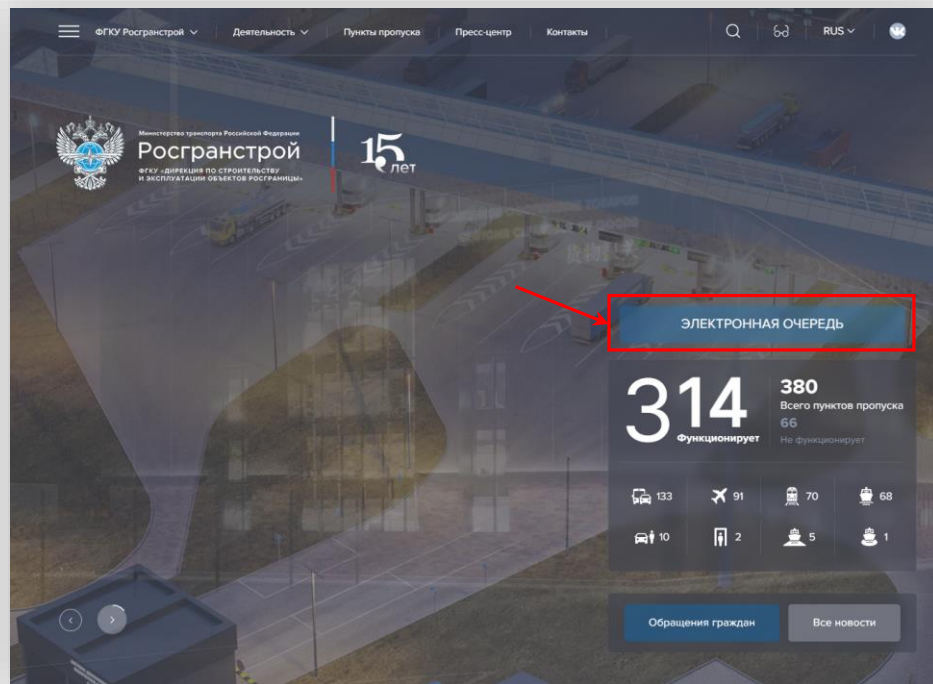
ФГКУ Росгранстрой Деятельность Пункты пропуска Пресс-центр Контакты RUS

Министерство транспорта Российской Федерации
Росгранстрой
ФГКУ «ДИРЕКЦИЯ ПО СТРОИТЕЛЬСТВУ И ЭКСПЛУАТАЦИИ ОБЪЕКТОВ РОСГРАНИЦЫ»

15 лет

ЭЛЕКТРОННАЯ ОЧЕРЕДЬ

314
Функционирует

380
Всего пунктов пропуска
66
Не функционирует

133 91 70 68
10 2 5 1

Обращения граждан
Все новости